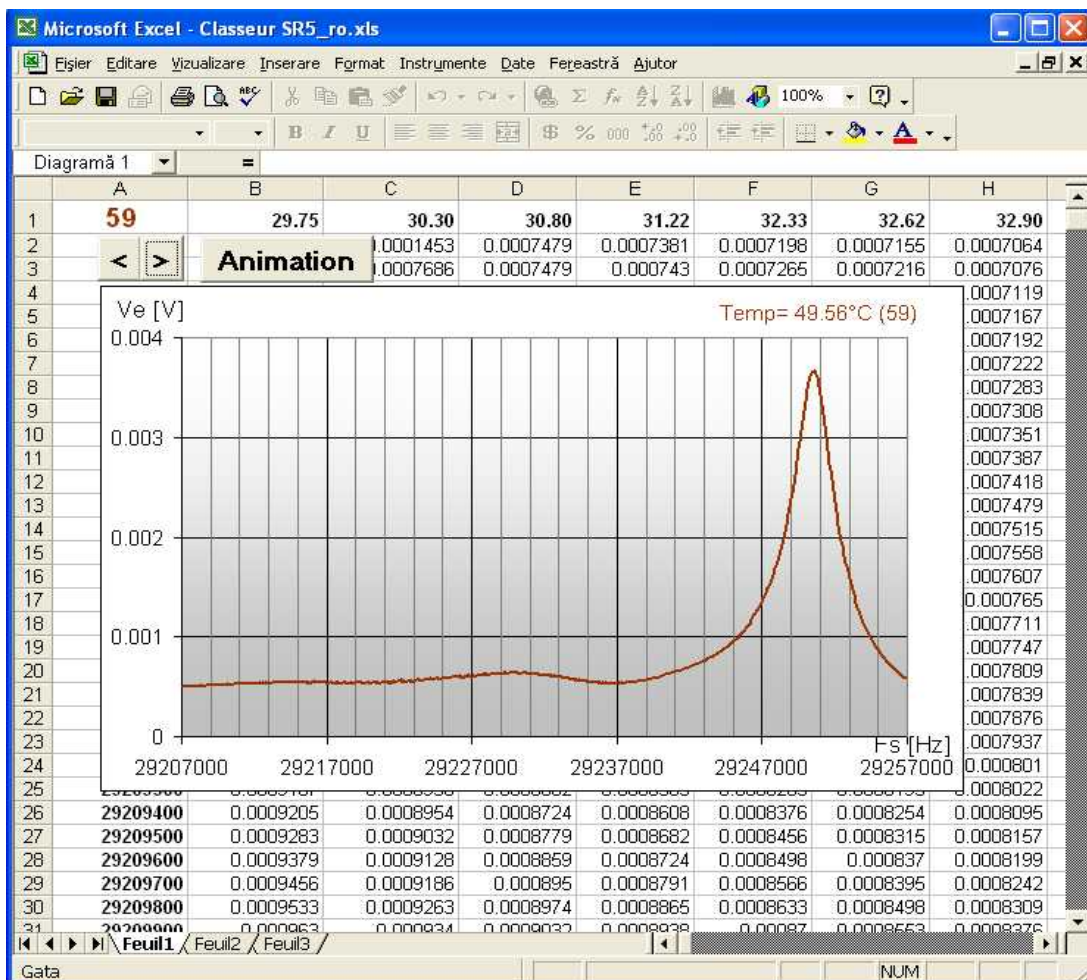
Microsoft Excel - Classeur SR5_ro.xls

Fișier Editare Vizualizare Inserare Format Instrumente Date Fereastră Ajutor

100%

Diagramă 1 =

| | A | B | C | D | E | F | G | H |
|---|---|---|---|---|---|---|---|---|
| 1 | 59 | 29.75 | 30.30 | 30.80 | 31.22 | 32.33 | 32.62 | 32.90 |
| 2 | | | .0001453 | 0.0007479 | 0.0007381 | 0.0007198 | 0.0007155 | 0.0007064 |
| 3 | | | .0007686 | 0.0007479 | 0.000743 | 0.0007265 | 0.0007216 | 0.0007076 |
| 4 | | | | | | | | .0007119 |
| 5 | | | | | | | | .0007167 |
| 6 | | | | | | | | .0007192 |
| 7 | | | | | | | | .0007222 |
| 8 | | | | | | | | .0007283 |
| 9 | | | | | | | | .0007308 |
| 10 | | | | | | | | .0007351 |
| 11 | | | | | | | | .0007387 |
| 12 | | | | | | | | .0007418 |
| 13 | | | | | | | | .0007479 |
| 14 | | | | | | | | .0007515 |
| 15 | | | | | | | | .0007558 |
| 16 | | | | | | | | .0007607 |
| 17 | | | | | | | | 0.000765 |
| 18 | | | | | | | | .0007711 |
| 19 | | | | | | | | .0007747 |
| 20 | | | | | | | | .0007809 |
| 21 | | | | | | | | .0007839 |
| 22 | | | | | | | | .0007876 |
| 23 | | | | | | | | .0007937 |
| 24 | | | | | | | | 0.000801 |
| 25 | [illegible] | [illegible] | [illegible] | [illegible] | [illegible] | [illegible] | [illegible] | .0008022 |
| 26 | 29209400 | 0.0009205 | 0.0008954 | 0.0008724 | 0.0008608 | 0.0008376 | 0.0008254 | 0.0008095 |
| 27 | 29209500 | 0.0009283 | 0.0009032 | 0.0008779 | 0.0008682 | 0.0008456 | 0.0008315 | 0.0008157 |
| 28 | 29209600 | 0.0009379 | 0.0009128 | 0.0008859 | 0.0008724 | 0.0008498 | 0.000837 | 0.0008199 |
| 29 | 29209700 | 0.0009456 | 0.0009186 | 0.000895 | 0.0008791 | 0.0008566 | 0.0008395 | 0.0008242 |
| 30 | 29209800 | 0.0009533 | 0.0009263 | 0.0008974 | 0.0008865 | 0.0008633 | 0.0008498 | 0.0008309 |
| 31 | 29209900 | 0.000963 | 0.000934 | 0.0009032 | 0.0008938 | 0.00087 | 0.0008553 | 0.0008376 |

< > Animation

Ve [V]
Temp= 49.56°C (59)
0.004
0.003
0.002
0.001
0
29207000 29217000 29227000 29237000 29247000 29257000
Fs [Hz]

Feuil1 Feuil2 Feuil3

Gata NUM